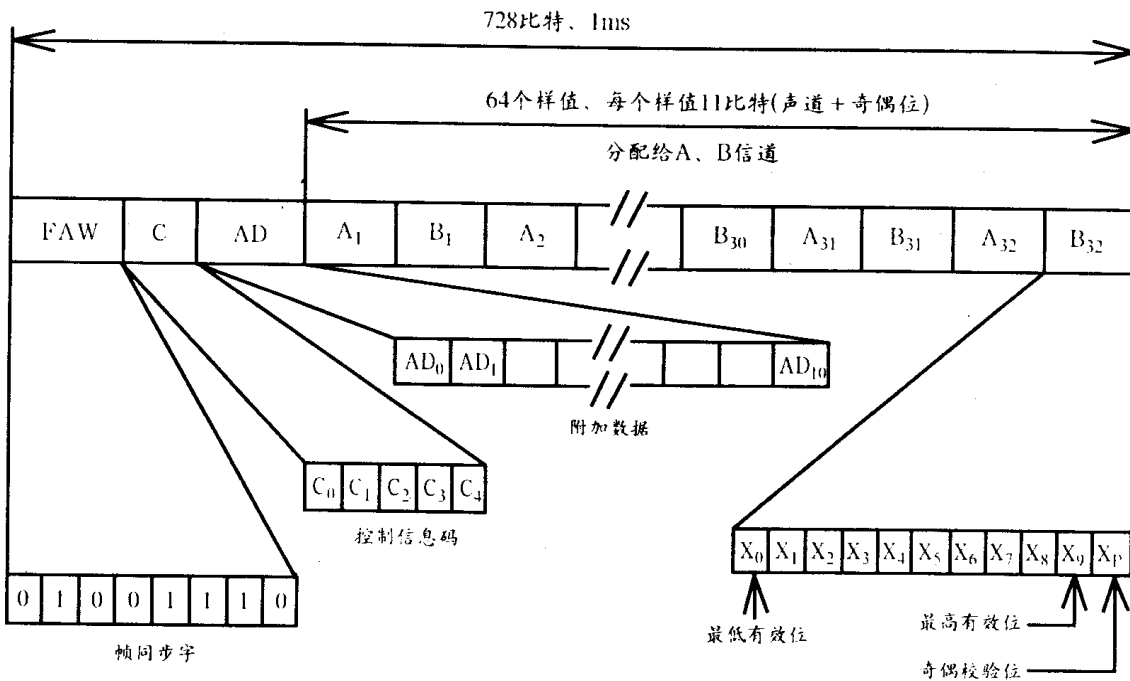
728比特、1ms

64个样值、每个样值11比特(声道＋奇偶位)

分配给A、B信道

FAW C AD $A_1$ $B_1$ $A_2$ $B_{30}$ $A_{31}$ $B_{31}$ $A_{32}$ $B_{32}$

$AD_0$ $AD_1$ $AD_{10}$

附加数据

$C_0$ $C_1$ $C_2$ $C_3$ $C_4$

控制信息码

$X_0$ $X_1$ $X_2$ $X_3$ $X_4$ $X_5$ $X_6$ $X_7$ $X_8$ $X_9$ $X_P$

0 1 0 0 1 1 1 0

帧同步字

最低有效位

最高有效位

奇偶校验位